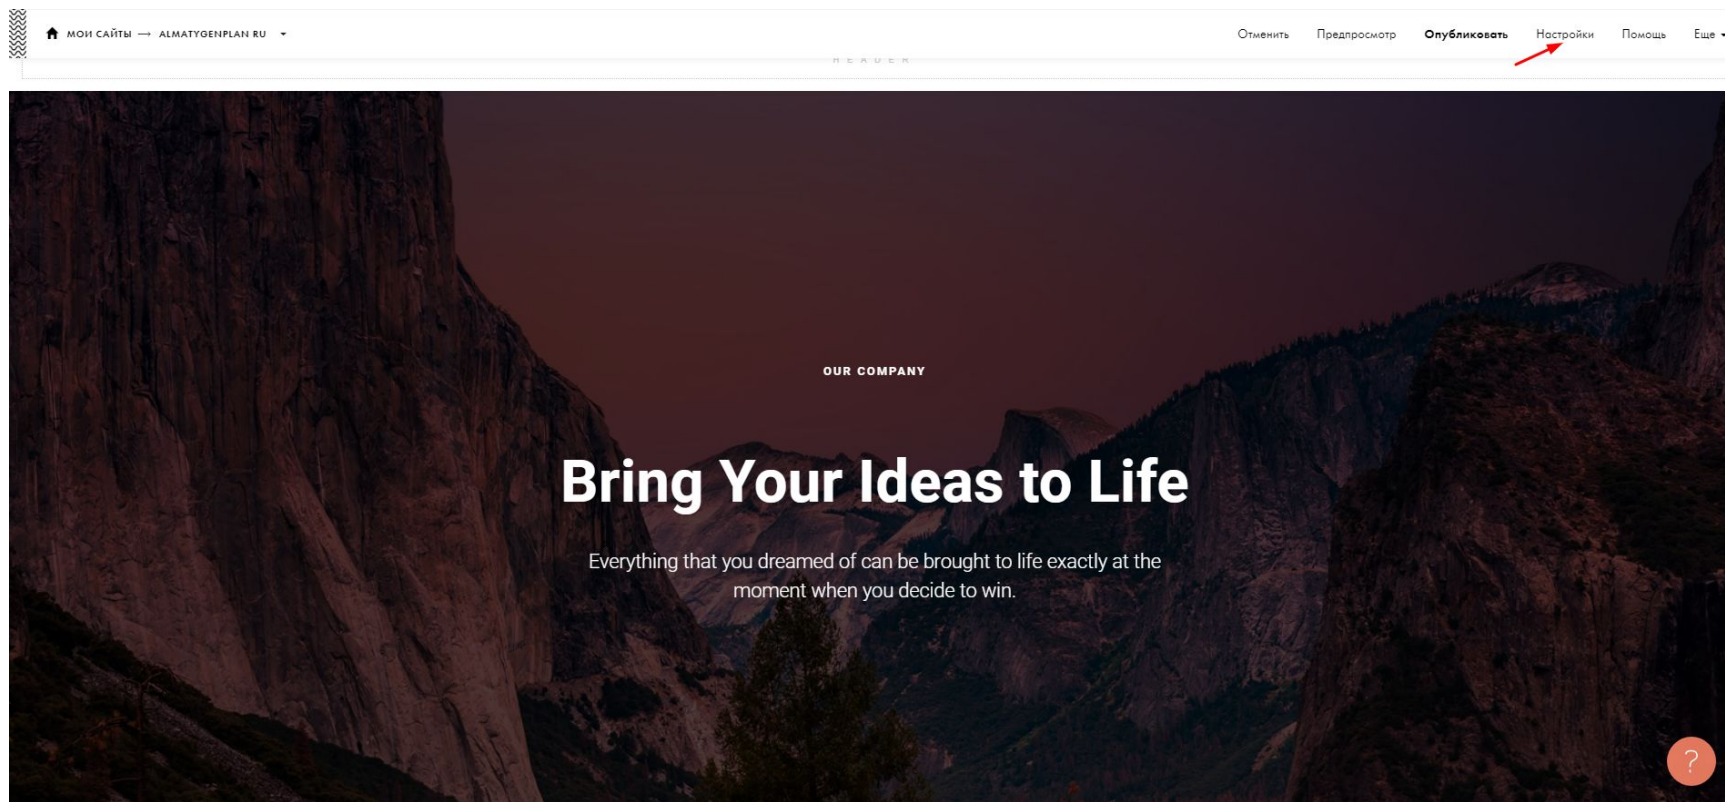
МОИ САЙТЫ → ALMATYGENPLAN RU

Отменить Предпросмотр **Опубликовать** Настройки Помощь Еще

HEADER

OUR COMPANY

Bring Your Ideas to Life

Everything that you dreamed of can be brought to life exactly at the moment when you decide to win.

?